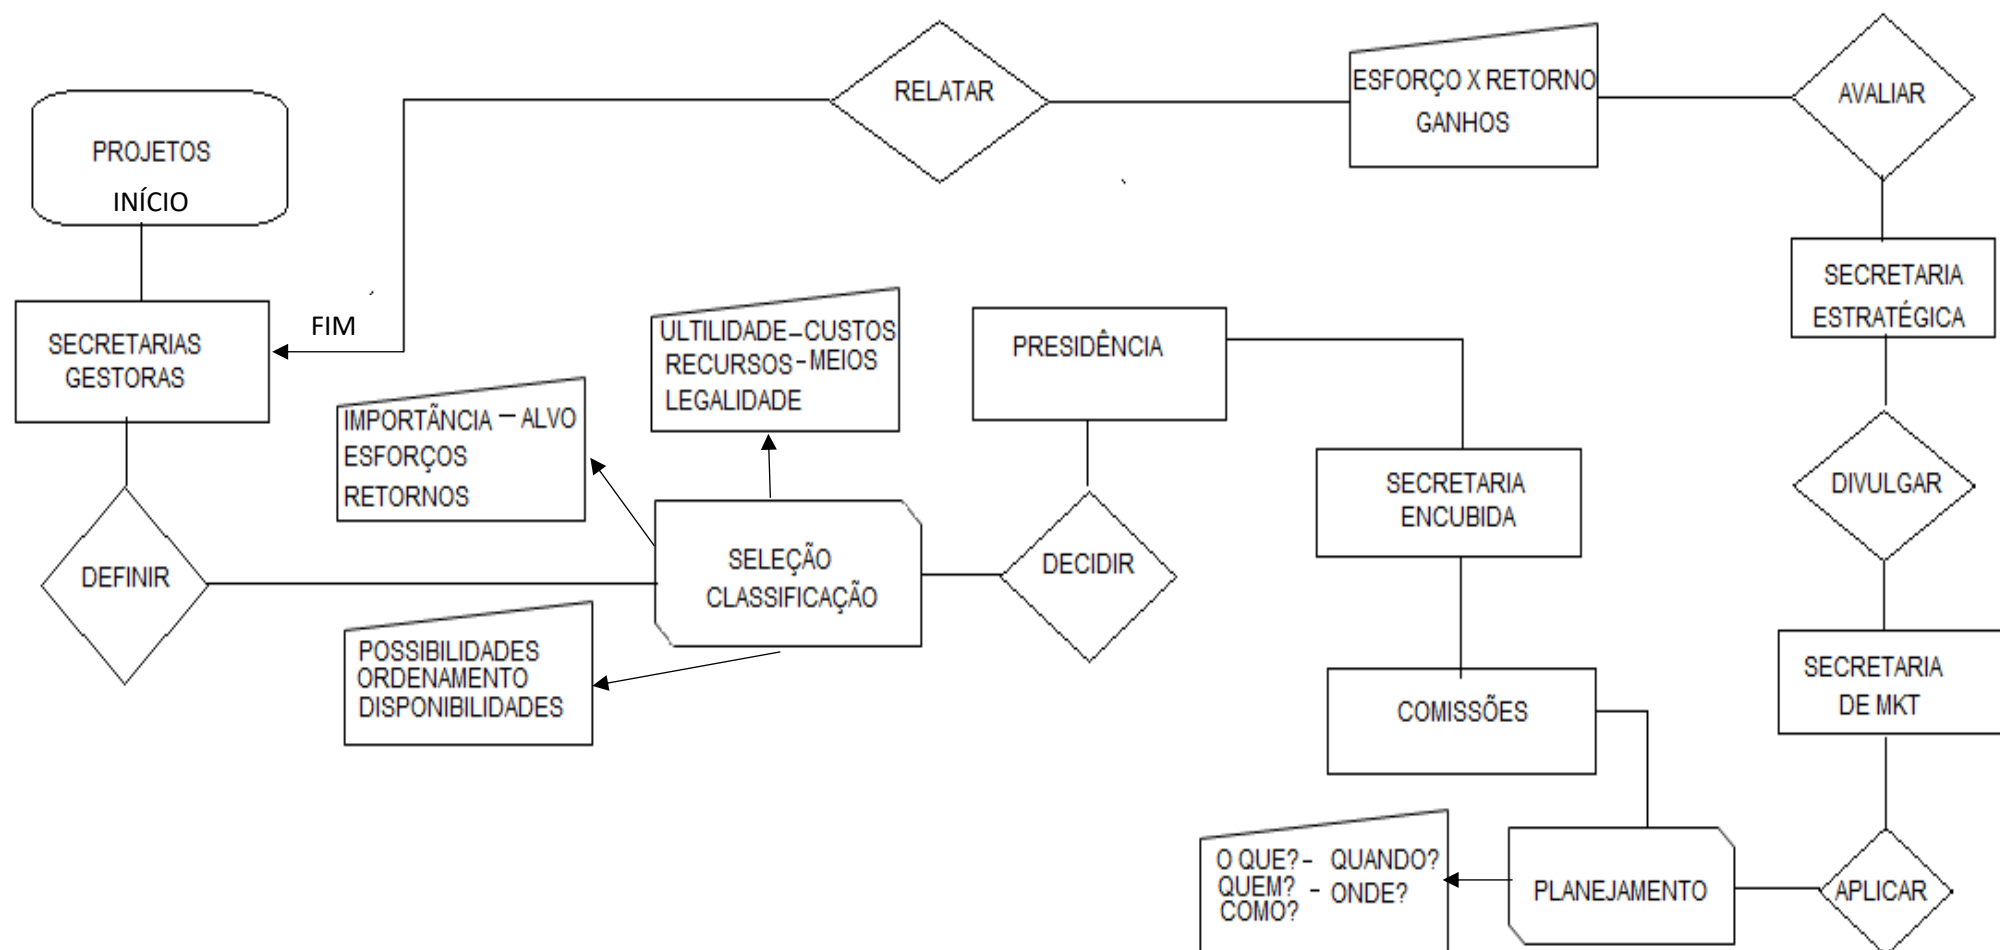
PROJETOS
INÍCIO

RELATAR

ESFORÇO X RETORNO
GANHOS

AVALIAR

SECRETARIAS
GESTORAS

FIM

ULTILIDADE–CUSTOS
RECURSOS-MEIOS
LEGALIDADE

PRESIDÊNCIA

SECRETARIA
ESTRATÉGICA

IMPORTÂNCIA – ALVO
ESFORÇOS
RETORNOS

SECRETARIA
ENCUBIDA

DIVULGAR

DEFINIR

SELEÇÃO
CLASSIFICAÇÃO

DECIDIR

POSSIBILIDADES
ORDENAMENTO
DISPONIBILIDADES

COMISSÕES

SECRETARIA
DE MKT

O QUE?- QUANDO?
QUEM? - ONDE?
COMO?

PLANEJAMENTO

APLICAR